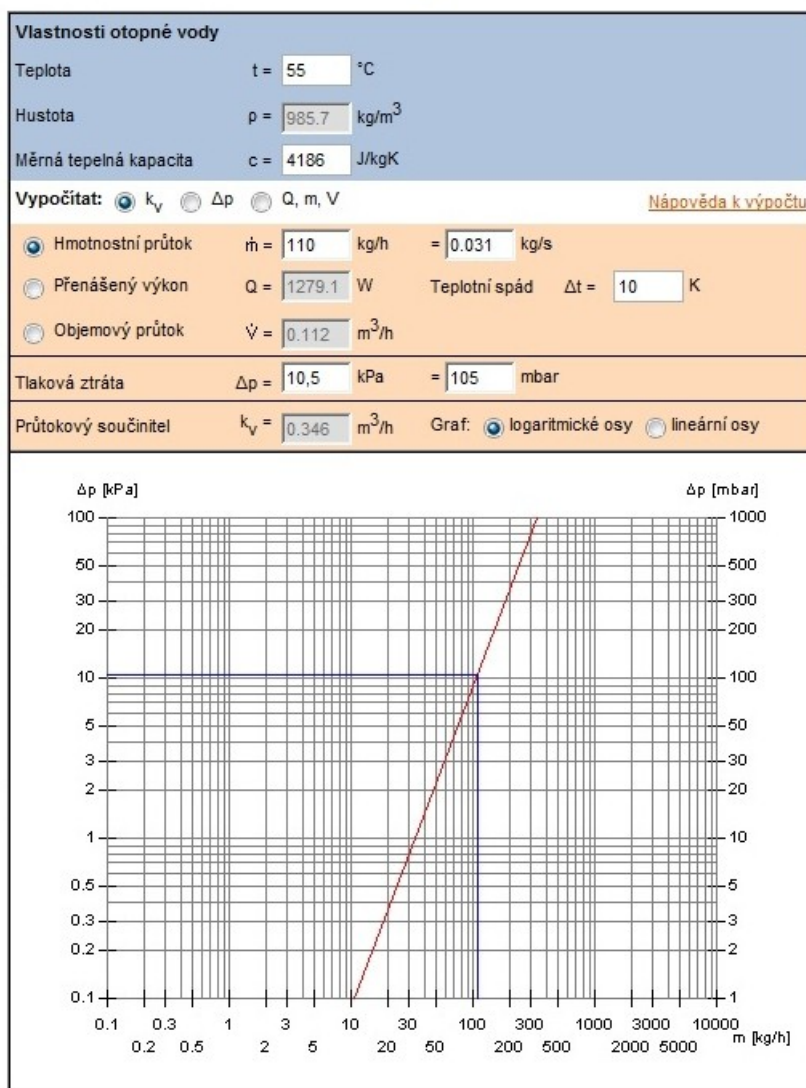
Vlastnosti otopné vody

Teplota $t =$ 55 °C

Hustota $\rho =$ 985.7 kg/m$^3$

Měrná tepelná kapacita $c =$ 4186 J/kgK

Vypočítat: $k_v$ $\Delta p$ Q, m, V

Nápověda k výpočtu

Hmotnostní průtok $\dot{m} =$ 110 kg/h = 0.031 kg/s

Přenášený výkon Q = 1279.1 W Teplotní spád $\Delta t =$ 10 K

Objemový průtok $\dot{V} =$ 0.112 m$^3$/h

Tlaková ztráta $\Delta p =$ 10,5 kPa = 105 mbar

Průtokový součinitel $k_v =$ 0.346 m$^3$/h Graf: logaritmické osy lineární osy

Δp [kPa]

Δp [mbar]

100
50
30
20
10
5
3
2
1
0.5
0.3
0.2
0.1

1000
500
300
200
100
50
30
20
10
5
3
2
1

0.1 0.3 1 3 10 30 100 300 1000 3000 10000
0.2 0.5 2 5 20 50 200 500 2000 5000

m [kg/h]